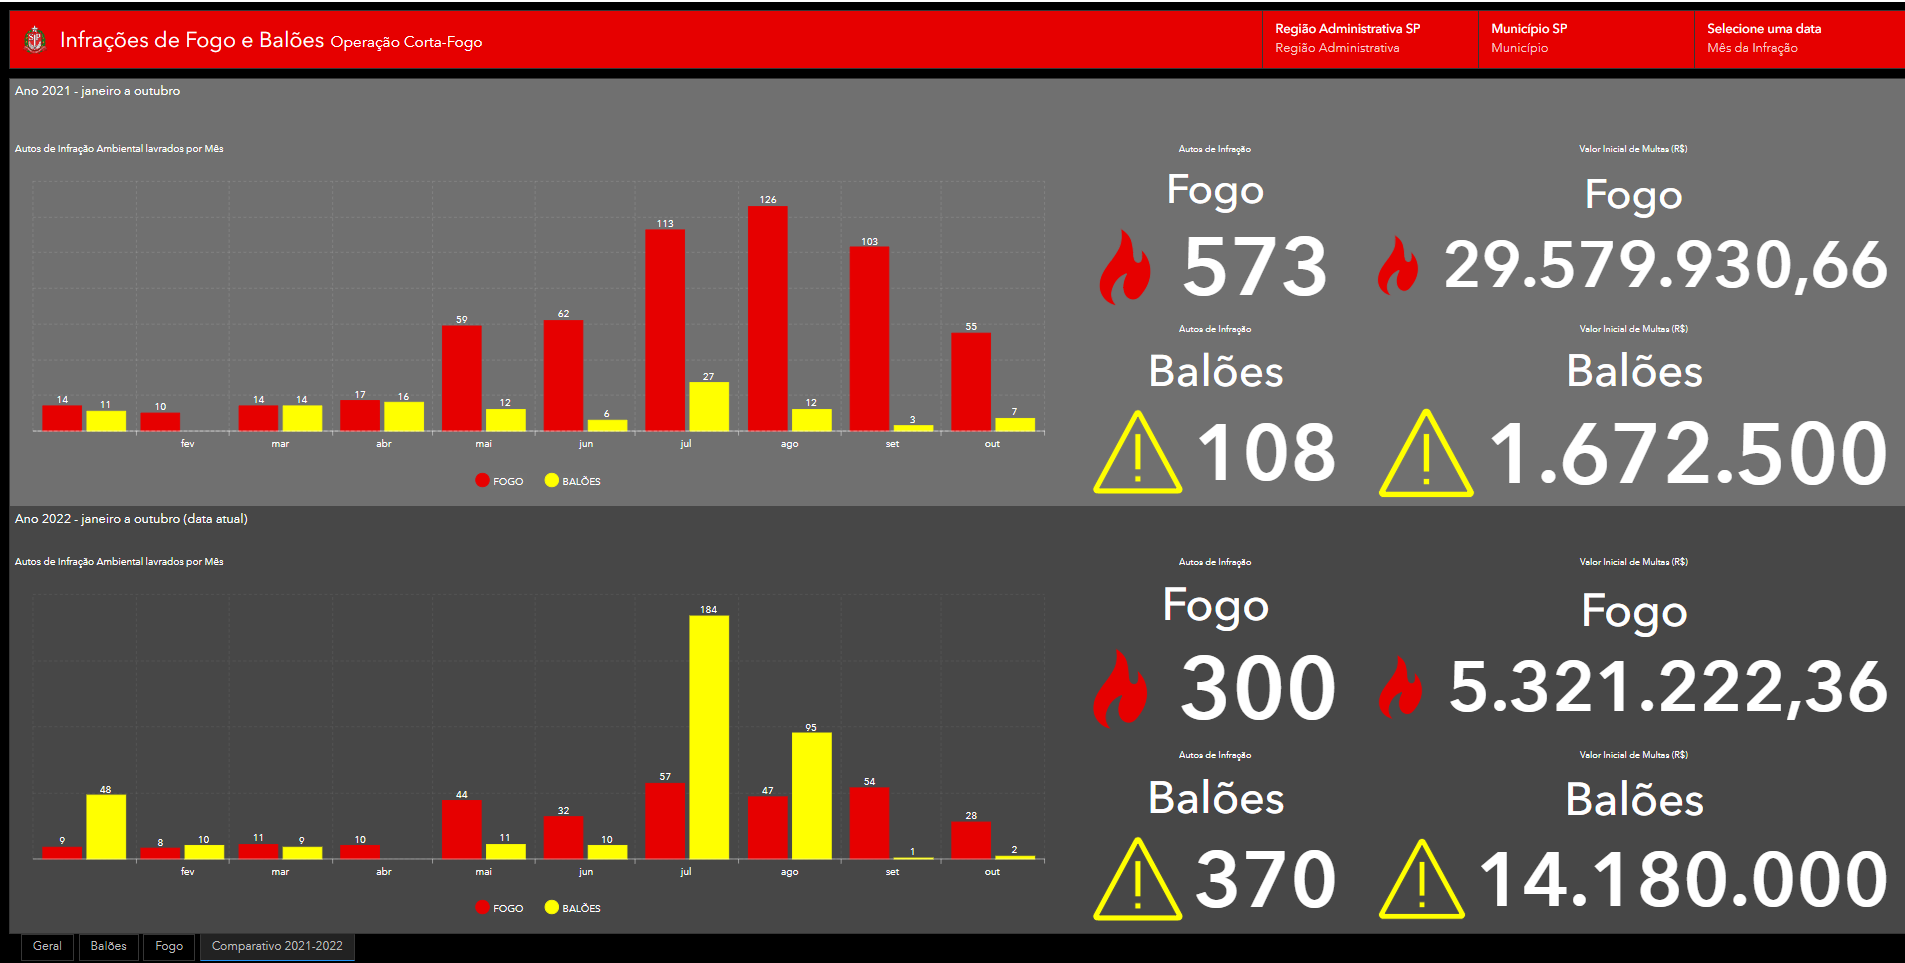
Infrações de Fogo e Balões Operação Corta-Fogo

Região Administrativa SP
Região Administrativa

Município SP
Município

Selecione uma data
Mês da Infração

Ano 2021 - janeiro a outubro

Autos de Infração Ambiental lavrados por Mês

14 11 10 14 14 17 16 59 12 62 6 113 27 126 12 103 3 55 7

fev mar abr mai jun jul ago set out

FOGO BALÕES

Autos de Infração
Fogo
573

Valor Inicial de Multas (R$)
Fogo
29.579.930,66

Autos de Infração
Balões
108

Valor Inicial de Multas (R$)
Balões
1.672.500

Ano 2022 - janeiro a outubro (data atual)

Autos de Infração Ambiental lavrados por Mês

9 48 8 10 11 9 10 44 11 32 10 57 184 47 95 54 1 28 2

fev mar abr mai jun jul ago set out

FOGO BALÕES

Autos de Infração
Fogo
300

Valor Inicial de Multas (R$)
Fogo
5.321.222,36

Autos de Infração
Balões
370

Valor Inicial de Multas (R$)
Balões
14.180.000

Geral Balões Fogo Comparativo 2021-2022